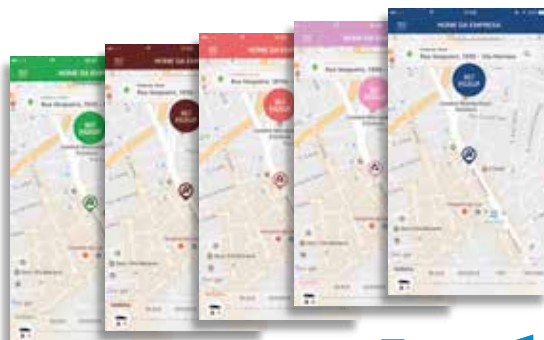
NOME DA EMPRESA

Rua Vergueiro, 1970 - Vila Mariana

NO PICKUP

NOME DA EM

Rua Vergueiro, 1970

NO PICKUP

NOME DA EM

Rua Vergueiro, 1970

NO PICKUP

NOME DA EMPRE

Rua Vergueiro, 1970

NO PICKUP

NOME DA EMPRESA

Rua Vergueiro, 1970 - Vila Mariana

NO PICKUP